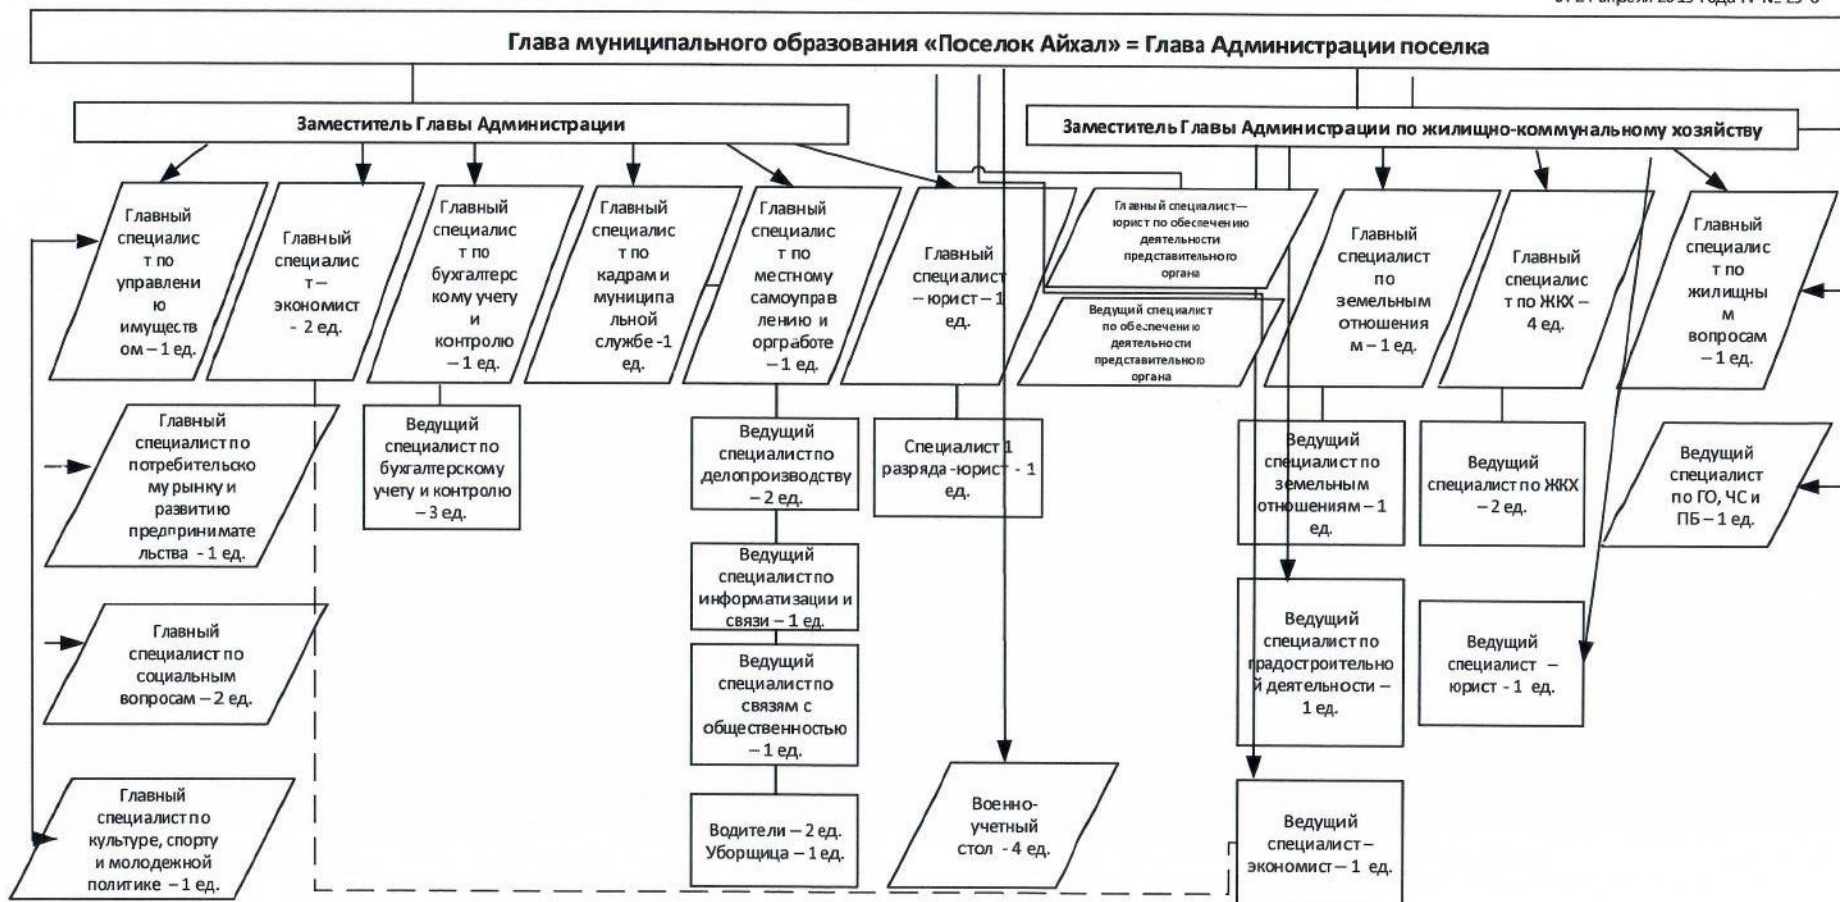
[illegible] апреля 2013 года № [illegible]

Глава муниципального образования «Поселок Айхал» = Глава Администрации поселка

Заместитель Главы Администрации

Заместитель Главы Администрации по жилищно-коммунальному хозяйству

Главный специалист по управлению имуществом – 1 ед.

Главный специалист – экономист - 2 ед.

Главный специалист по бухгалтерскому учету и контролю – 1 ед.

Главный специалист по кадрам и муниципальной службе -1 ед.

Главный специалист по местному самоуправлению и оргработе – 1 ед.

Главный специалист – юрист – 1 ед.

Главный специалист— юрист по обеспечению деятельности представительного органа

Ведущий специалист по обеспечению деятельности представительного органа

Главный специалист по земельным отношениям – 1 ед.

Главный специалист по ЖКХ – 4 ед.

Главный специалист по жилищным вопросам – 1 ед.

Главный специалист по потребительскому рынку и развитию предпринимательства - 1 ед.

Ведущий специалист по бухгалтерскому учету и контролю – 3 ед.

Ведущий специалист по делопроизводству – 2 ед.

Специалист 1 разряда -юрист - 1 ед.

Ведущий специалист по земельным отношениям – 1 ед.

Ведущий специалист по ЖКХ – 2 ед.

Ведущий специалист по ГО, ЧС и ПБ – 1 ед.

Ведущий специалист по информатизации и связи – 1 ед.

Главный специалист по социальным вопросам – 2 ед.

Ведущий специалист по связям с общественностью – 1 ед.

Ведущий специалист по градостроительной деятельности – 1 ед.

Ведущий специалист – юрист - 1 ед.

Главный специалист по культуре, спорту и молодежной политике – 1 ед.

Водители – 2 ед. Уборщица – 1 ед.

Военно-учетный стол - 4 ед.

Ведущий специалист – экономист – 1 ед.